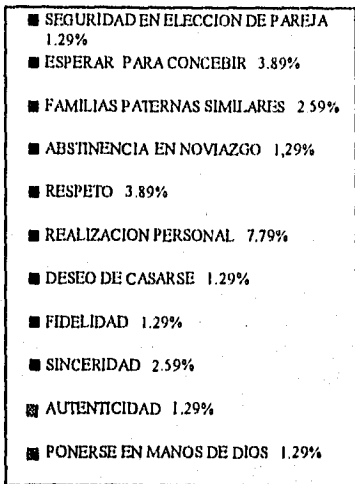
SEGURIDAD EN ELECCION DE PAREJA 1.29%

ESPERAR PARA CONCEBIR 3.89%

FAMILIAS PATERNAS SIMILARES 2.59%

ABSTINENCIA EN NOVIAZGO 1,29%

RESPETO 3.89%

REALIZACION PERSONAL 7.79%

DESEO DE CASARSE 1.29%

FIDELIDAD 1.29%

SINCERIDAD 2.59%

AUTENTICIDAD 1.29%

PONERSE EN MANOS DE DIOS 1.29%